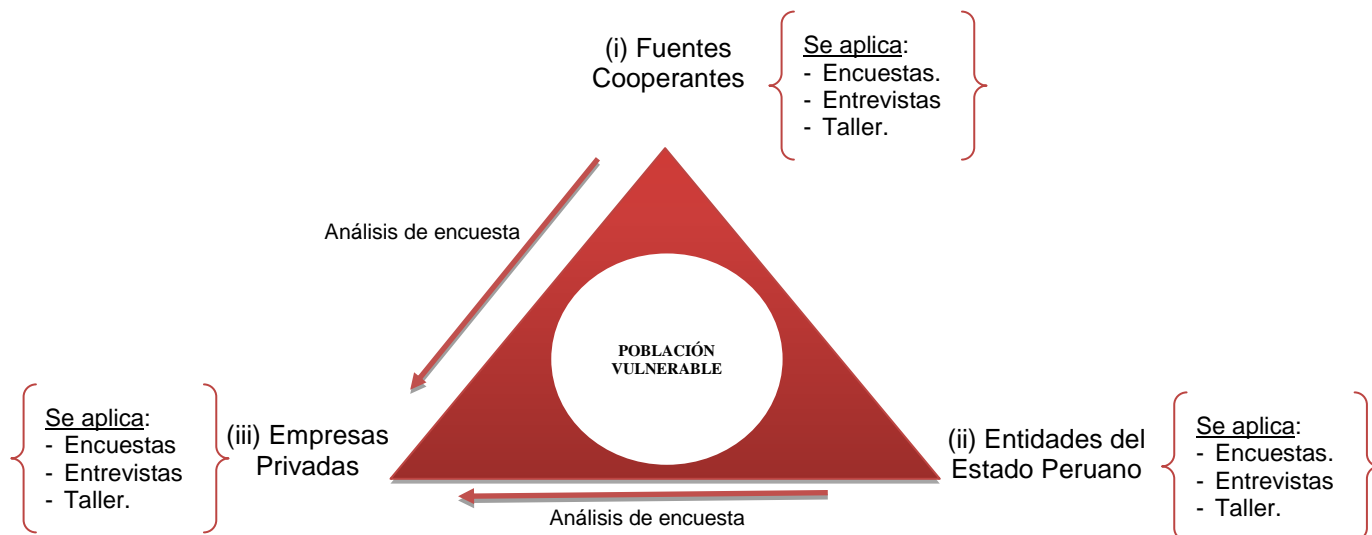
(i) Fuentes Cooperantes

Se aplica:
- Encuestas.
- Entrevistas
- Taller.

Análisis de encuesta

POBLACIÓN VULNERABLE

Se aplica:
- Encuestas
- Entrevistas
- Taller.

(iii) Empresas Privadas

(ii) Entidades del Estado Peruano

Se aplica:
- Encuestas.
- Entrevistas
- Taller.

Análisis de encuesta